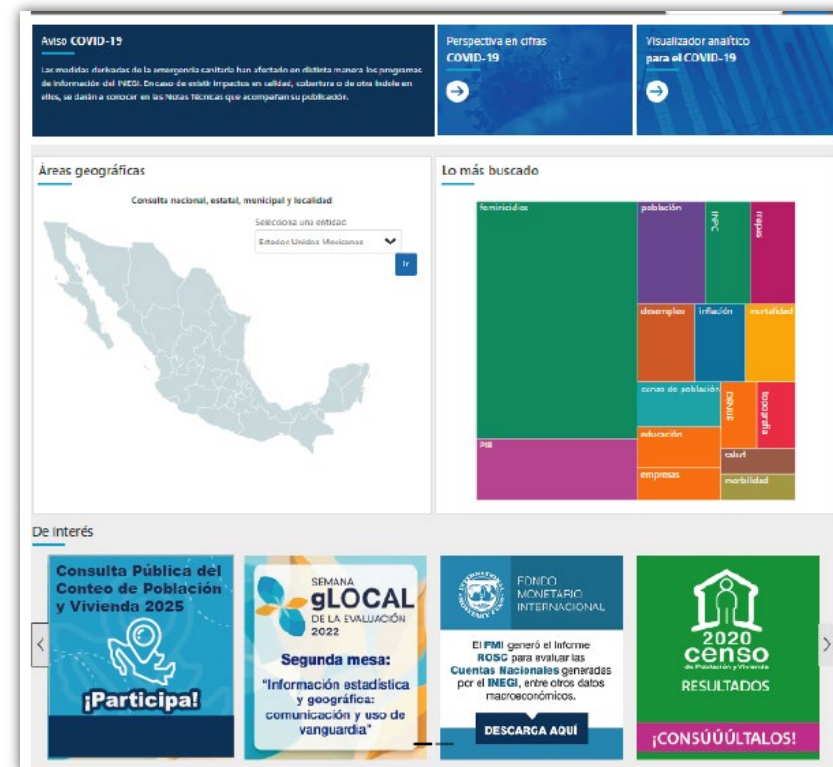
Aviso COVID-19

Las medidas derivadas de la emergencia sanitaria han afectado en distinta manera los programas de información del INEGI. En caso de existir impactos en calidad, cobertura o de otra índole en ellos, se darán a conocer en las Notas Técnicas que acompañan su publicación.

Perspectiva en cifras COVID-19

Visualizador analítico para el COVID-19

Áreas geográficas

Consulta nacional, estatal, municipal y localidad

Selecciona una entidad

Estados Unidos Mexicanos

Ir

Lo más buscado

feminicidios

población

INPC

mapas

desempleo

inflación

mortalidad

censo de población

DENUE

topografía

educación

PIB

calor

empresas

movilidad

De interés

Consulta Pública del Conteo de Población y Vivienda 2025

¡Participa!

SEMANA gLOCAL DE LA EVALUACIÓN 2022

Segunda mesa:

"Información estadística y geográfica: comunicación y uso de vanguardia"

FONDO MONETARIO INTERNACIONAL

El FMI generó el Informe ROSC para evaluar las Cuentas Nacionales generadas por el INEGI, entre otros datos macroeconómicos.

DESCARGA AQUÍ

2020 censo de Población y Vivienda

RESULTADOS

¡CONSÚÚÚLTALOS!